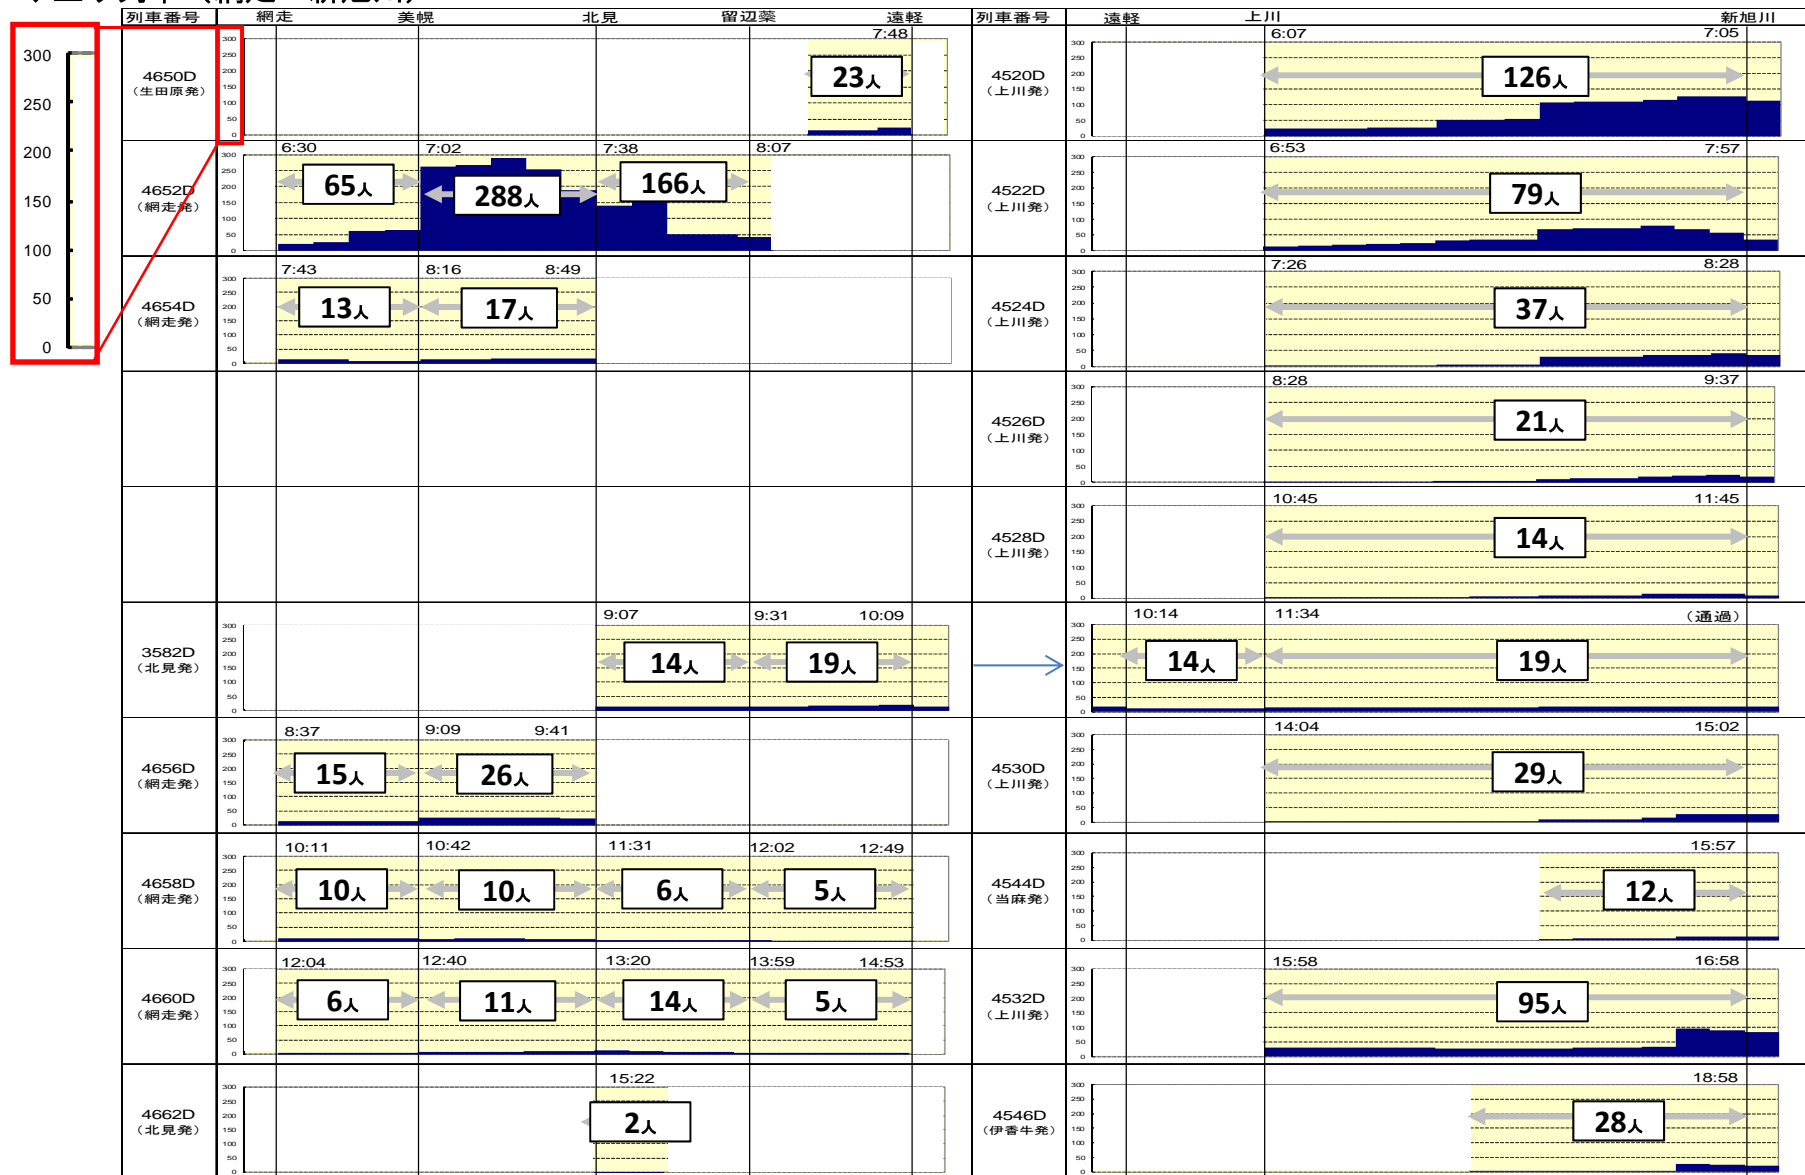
300
250
200
150
100
50
0

| 列車番号 | 網走 美幌 北見 留辺蘂 遠軽 | 列車番号 | 遠軽 上川 新旭川 |
|---|---|---|---|
| 4650D (生田原発) | 7:48 23人 | 4520D (上川発) | 6:07 7:05 126人 |
| 4652D (網走発) | 6:30 65人 7:02 288人 7:38 166人 8:07 | 4522D (上川発) | 6:53 7:57 79人 |
| 4654D (網走発) | 7:43 13人 8:16 17人 8:49 | 4524D (上川発) | 7:26 8:28 37人 |
| | | 4526D (上川発) | 8:28 9:37 21人 |
| | | 4528D (上川発) | 10:45 11:45 14人 |
| 3582D (北見発) | 9:07 14人 9:31 19人 10:09 | | 10:14 14人 11:34 19人 (通過) |
| 4656D (網走発) | 8:37 15人 9:09 26人 9:41 | 4530D (上川発) | 14:04 15:02 29人 |
| 4658D (網走発) | 10:11 10人 10:42 10人 11:31 6人 12:02 5人 12:49 | 4544D (当麻発) | 15:57 12人 |
| 4660D (網走発) | 12:04 6人 12:40 11人 13:20 14人 13:59 5人 14:53 | 4532D (上川発) | 15:58 16:58 95人 |
| 4662D (北見発) | 15:22 2人 | 4546D (伊香牛発) | 18:58 28人 |